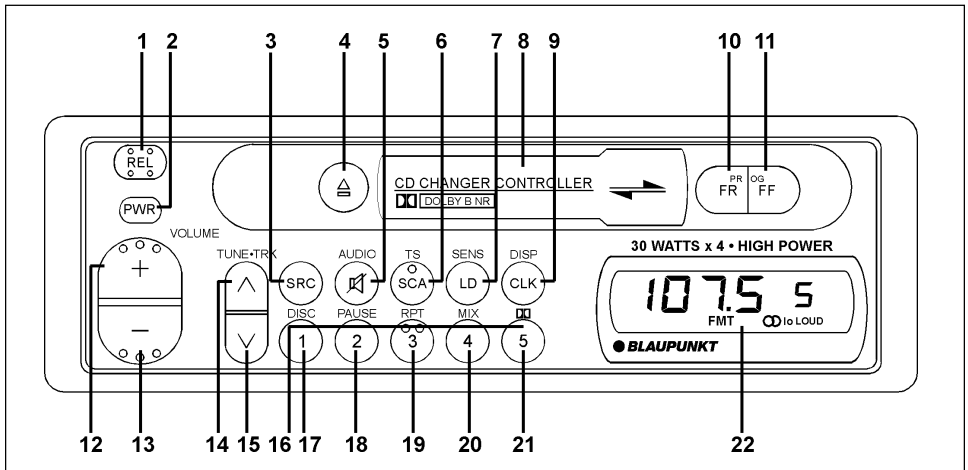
1 2 3 4 5 6 7 8 9 10 11

REL

PWR

CD CHANGER CONTROLLER

DOLBY B NR

PR FR

OG FF

VOLUME

+

−

TUNE•TRK

SRC

AUDIO

TS SCA

SENS LD

DISP CLK

30 WATTS x 4 • HIGH POWER

107.5 5

FMT lo LOUD

BLAUPUNKT

DISC 1

PAUSE 2

RPT 3

MIX 4

5

12 13 14 15 16 17 18 19 20 21 22